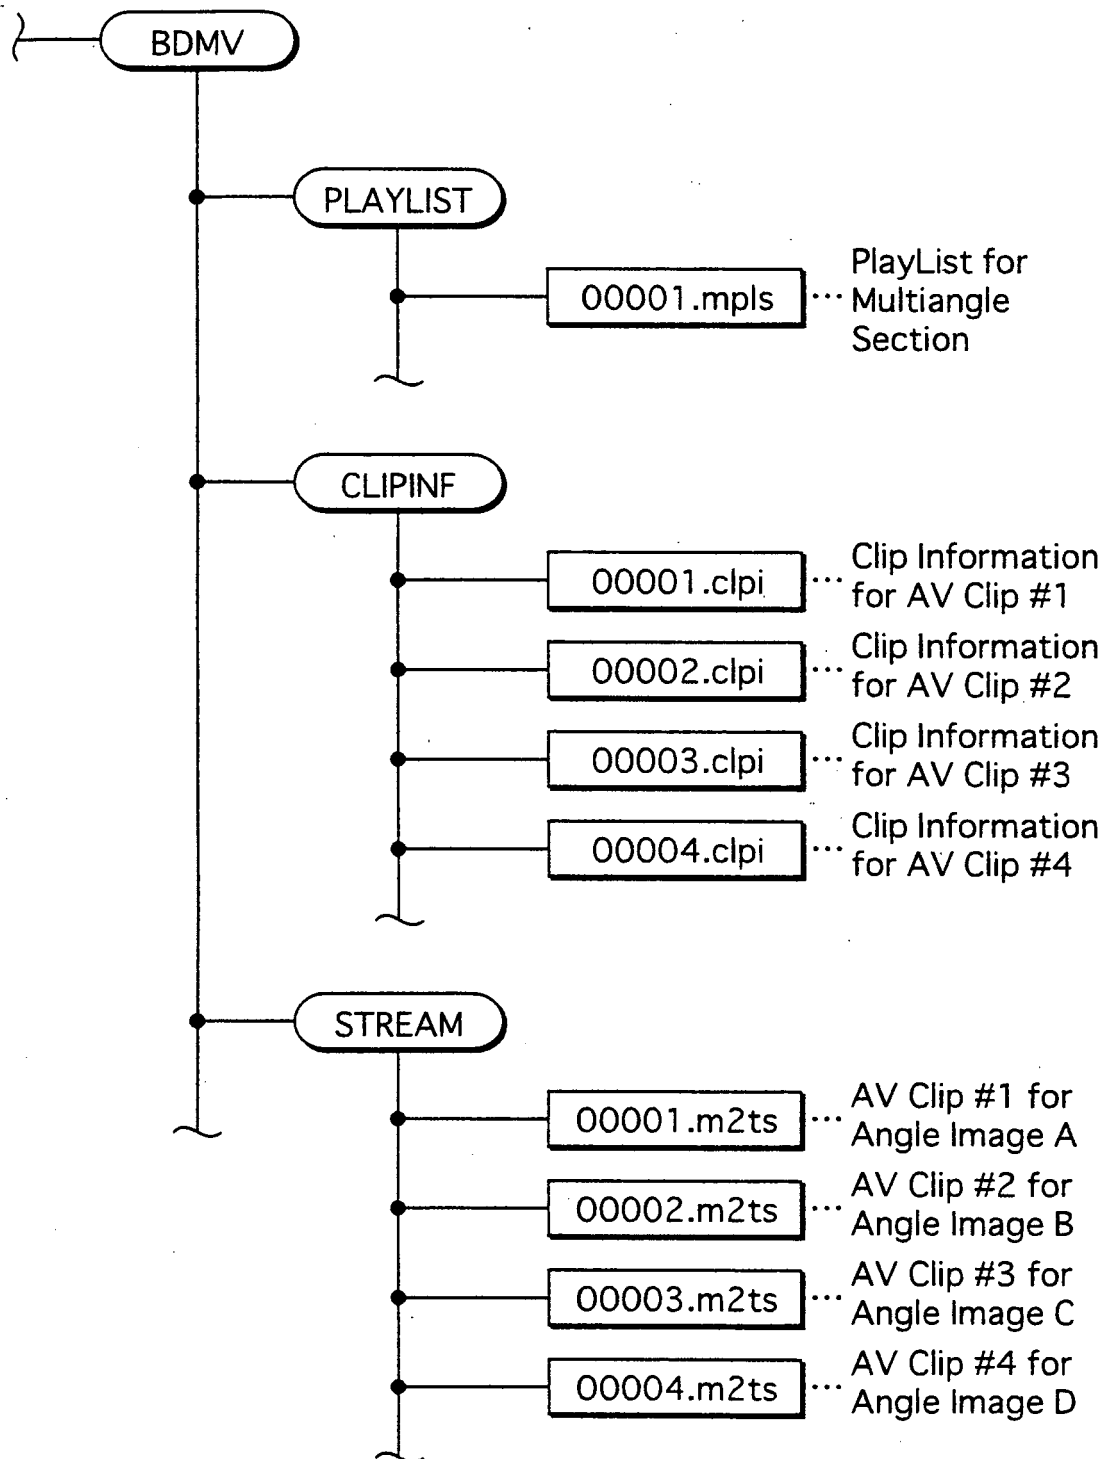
BDMV

PLAYLIST

00001.mpls … PlayList for Multiangle Section

CLIPINF

00001.clpi … Clip Information for AV Clip #1

00002.clpi … Clip Information for AV Clip #2

00003.clpi … Clip Information for AV Clip #3

00004.clpi … Clip Information for AV Clip #4

STREAM

00001.m2ts … AV Clip #1 for Angle Image A

00002.m2ts … AV Clip #2 for Angle Image B

00003.m2ts … AV Clip #3 for Angle Image C

00004.m2ts … AV Clip #4 for Angle Image D